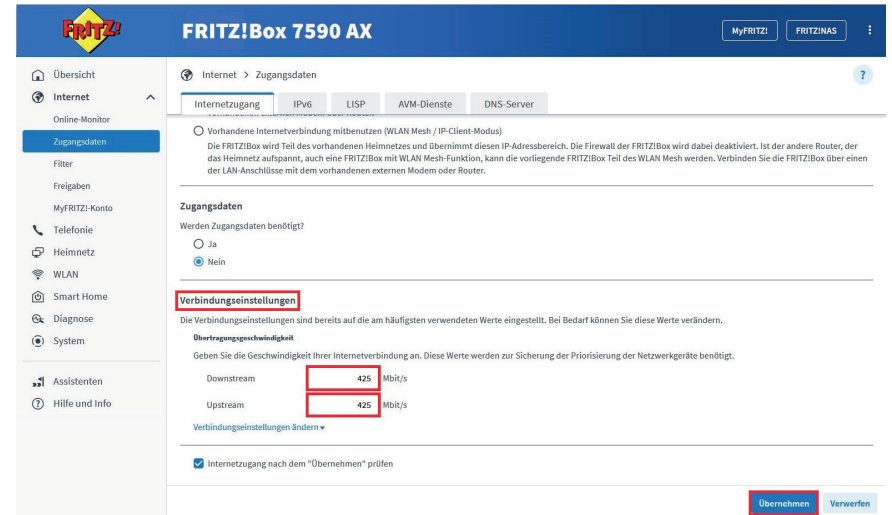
FRITZ!

FRITZ!Box 7590 AX

MyFRITZ! FRITZ!NAS

Übersicht
Internet
Online-Monitor
Zugangsdaten
Filter
Freigaben
MyFRITZ!-Konto
Telefonie
Heimnetz
WLAN
Smart Home
Diagnose
System

Assistenten
Hilfe und Info

Internet > Zugangsdaten

?

Internetzugang | IPv6 | LISP | AVM-Dienste | DNS-Server

Vorhandene Internetverbindung mitbenutzen (WLAN Mesh / IP-Client-Modus)
Die FRITZ!Box wird Teil des vorhandenen Heimnetzes und übernimmt diesen IP-Adressbereich. Die Firewall der FRITZ!Box wird dabei deaktiviert. Ist der andere Router, der das Heimnetz aufspannt, auch eine FRITZ!Box mit WLAN Mesh-Funktion, kann die vorliegende FRITZ!Box Teil des WLAN Mesh werden. Verbinden Sie die FRITZ!Box über einen der LAN-Anschlüsse mit dem vorhandenen externen Modem oder Router.

Zugangsdaten
Werden Zugangsdaten benötigt?
Ja
Nein

Verbindungseinstellungen
Die Verbindungseinstellungen sind bereits auf die am häufigsten verwendeten Werte eingestellt. Bei Bedarf können Sie diese Werte verändern.
Übertragungsgeschwindigkeit
Geben Sie die Geschwindigkeit Ihrer Internetverbindung an. Diese Werte werden zur Sicherung der Priorisierung der Netzwerkgeräte benötigt.
Downstream 425 Mbit/s
Upstream 425 Mbit/s
Verbindungseinstellungen ändern

Internetzugang nach dem "Übernehmen" prüfen

Übernehmen Verwerfen